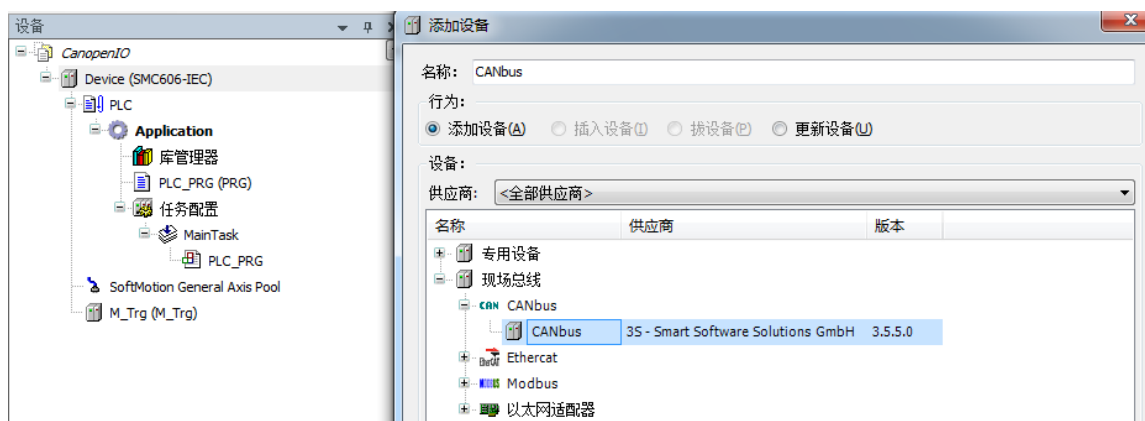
设备

CanopenIO
Device (SMC606-IEC)
PLC
Application
库管理器
PLC_PRG (PRG)
任务配置
MainTask
PLC_PRG
SoftMotion General Axis Pool
M_Trg (M_Trg)

添加设备

名称: CANbus

行为:
添加设备(A) 插入设备(I) 拔设备(P) 更新设备(U)

设备:
供应商: <全部供应商>

| 名称 | 供应商 | 版本 |
|---|---|---|
| 专用设备 | | |
| 现场总线 | | |
| CANbus | | |
| CANbus | 3S - Smart Software Solutions GmbH | 3.5.5.0 |
| Ethercat | | |
| Modbus | | |
| 以太网适配器 | | |